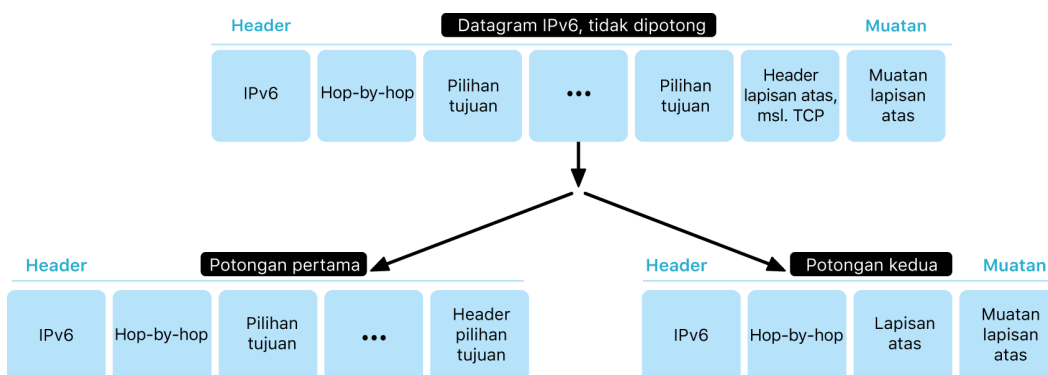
Header

Datagram IPv6, tidak dipotong

Muatan

IPv6

Hop-by-hop

Pilihan tujuan

•••

Pilihan tujuan

Header lapisan atas, msl. TCP

Muatan lapisan atas

Header

Potongan pertama

IPv6

Hop-by-hop

Pilihan tujuan

•••

Header pilihan tujuan

Header

Potongan kedua

Muatan

IPv6

Hop-by-hop

Lapisan atas

Muatan lapisan atas